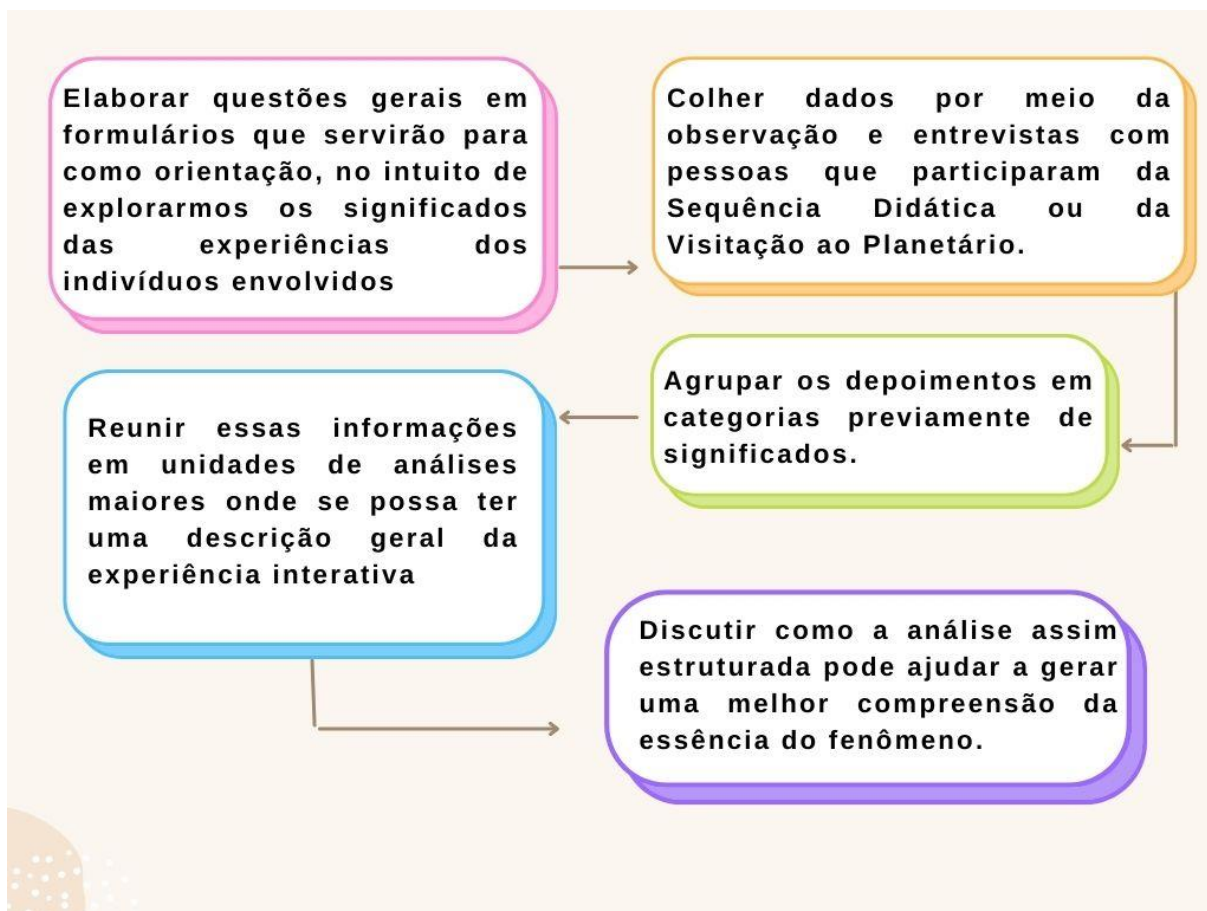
Elaborar questões gerais em formulários que servirão para como orientação, no intuito de explorarmos os significados das experiências dos indivíduos envolvidos

Colher dados por meio da observação e entrevistas com pessoas que participaram da Sequência Didática ou da Visitação ao Planetário.

Agrupar os depoimentos em categorias previamente de significados.

Reunir essas informações em unidades de análises maiores onde se possa ter uma descrição geral da experiência interativa

Discutir como a análise assim estruturada pode ajudar a gerar uma melhor compreensão da essência do fenômeno.